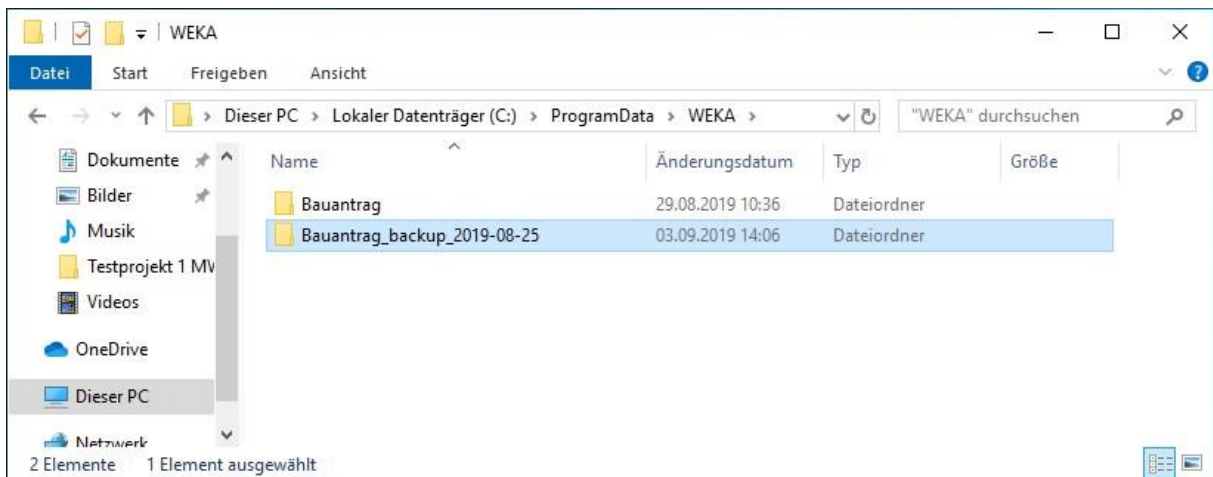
WEKA

Datei Start Freigeben Ansicht

Dieser PC > Lokaler Datenträger (C:) > ProgramData > WEKA >

"WEKA" durchsuchen

Dokumente
Bilder
Musik
Testprojekt 1 MV
Videos
OneDrive
Dieser PC
Netzwerk

| Name | Änderungsdatum | Typ | Größe |
|---|---|---|---|
| Bauantrag | 29.08.2019 10:36 | Dateiordner | |
| Bauantrag_backup_2019-08-25 | 03.09.2019 14:06 | Dateiordner | |

2 Elemente 1 Element ausgewählt